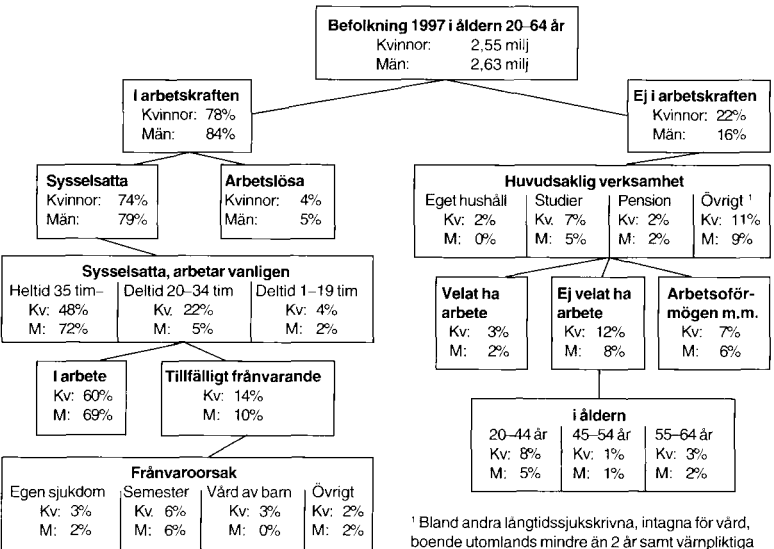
Befolkning 1997 i åldern 20–64 år
Kvinnor: 2,55 milj
Män: 2,63 milj

I arbetskraften
Kvinnor: 78%
Män: 84%

Ej i arbetskraften
Kvinnor: 22%
Män: 16%

Sysselsatta
Kvinnor: 74%
Män: 79%

Arbetslösa
Kvinnor: 4%
Män: 5%

Huvudsaklig verksamhet

| Eget hushåll | Studier | Pension | Övrigt ¹ |
|---|---|---|---|
| Kv: 2% | Kv: 7% | Kv: 2% | Kv: 11% |
| M: 0% | M: 5% | M: 2% | M: 9% |

Sysselsatta, arbetar vanligen

| Heltid 35 tim– | Deltid 20–34 tim | Deltid 1–19 tim |
|---|---|---|
| Kv: 48% | Kv: 22% | Kv: 4% |
| M: 72% | M: 5% | M: 2% |

Velat ha arbete
Kv: 3%
M: 2%

Ej velat ha arbete
Kv: 12%
M: 8%

Arbetsoförmögen m.m.
Kv: 7%
M: 6%

I arbete
Kv: 60%
M: 69%

Tillfälligt frånvarande
Kv: 14%
M: 10%

i åldern

| 20–44 år | 45–54 år | 55–64 år |
|---|---|---|
| Kv: 8% | Kv: 1% | Kv: 3% |
| M: 5% | M: 1% | M: 2% |

Frånvaroorsak

| Egen sjukdom | Semester | Vård av barn | Övrigt |
|---|---|---|---|
| Kv: 3% | Kv: 6% | Kv: 3% | Kv: 2% |
| M: 2% | M: 6% | M: 0% | M: 2% |

¹ Bland andra långtidssjukskrivna, intagna för vård, boende utomlands mindre än 2 år samt värnpliktiga